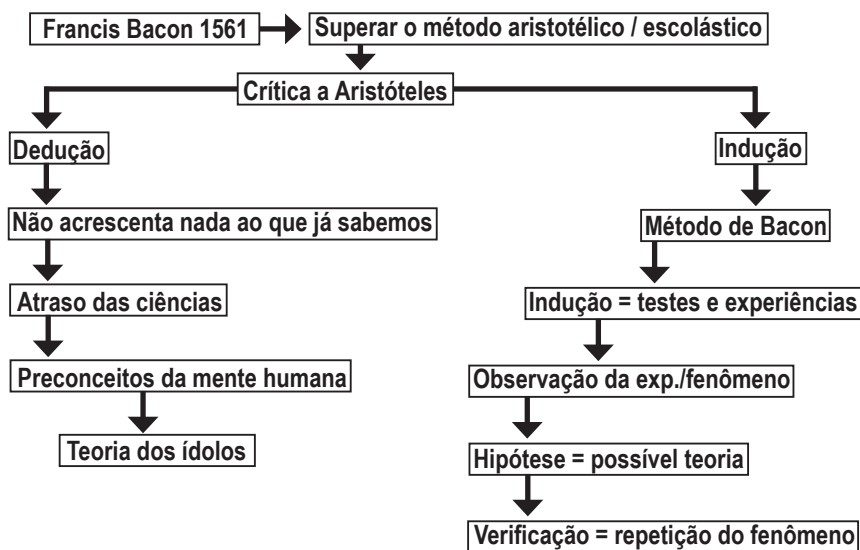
Francis Bacon 1561

Superar o método aristotélico / escolástico

Crítica a Aristóteles

Dedução

Não acrescenta nada ao que já sabemos

Atraso das ciências

Preconceitos da mente humana

Teoria dos ídolos

Indução

Método de Bacon

Indução = testes e experiências

Observação da exp./fenômeno

Hipótese = possível teoria

Verificação = repetição do fenômeno